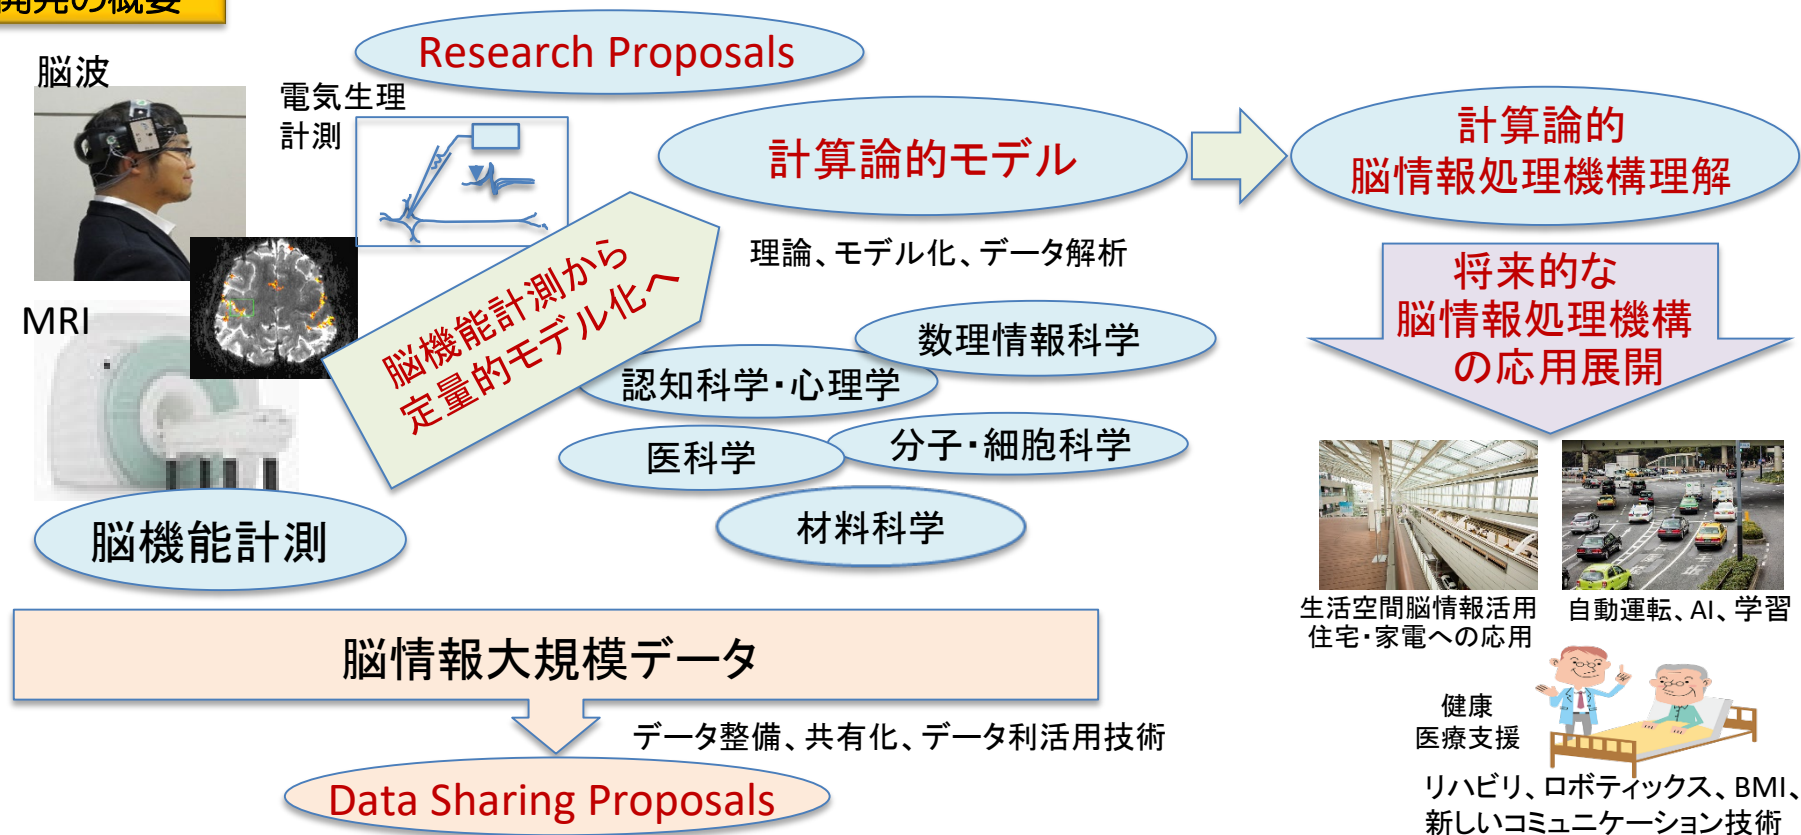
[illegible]究の概要

Research Proposals

脳波

電気生理計測

計算論的モデル

計算論的
脳情報処理機構理解

理論、モデル化、データ解析

MRI

脳機能計測から
定量的モデル化へ

将来的な
脳情報処理機構
の応用展開

数理情報科学

認知科学・心理学

医科学

分子・細胞科学

材料科学

脳機能計測

生活空間脳情報活用
住宅・家電への応用

自動運転、AI、学習

脳情報大規模データ

データ整備、共有化、データ利活用技術

健康
医療支援

Data Sharing Proposals

リハビリ、ロボティックス、BMI、
新しいコミュニケーション技術